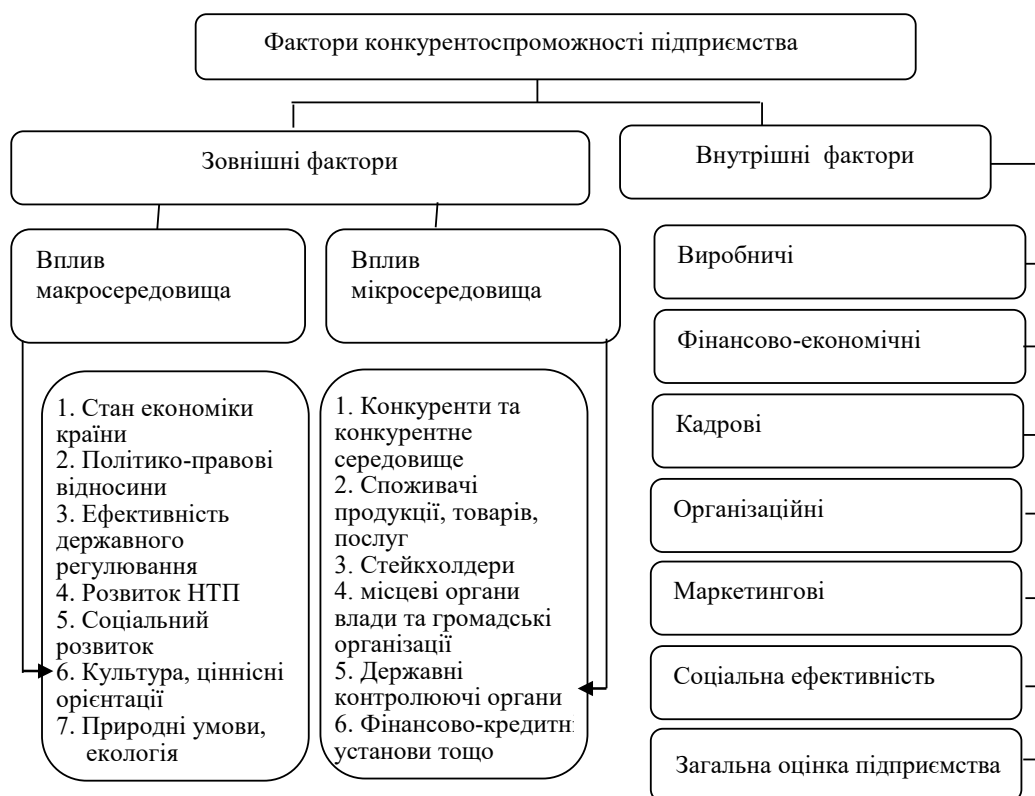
Фактори конкурентоспроможності підприємства

Зовнішні фактори

Внутрішні фактори

Вплив макросередовища

Вплив мікросередовища

1. Стан економіки країни
2. Політико-правові відносини
3. Ефективність державного регулювання
4. Розвиток НТП
5. Соціальний розвиток
6. Культура, ціннісні орієнтації
7. Природні умови, екологія

1. Конкуренти та конкурентне середовище
2. Споживачі продукції, товарів, послуг
3. Стейкхолдери
4. місцеві органи влади та громадські організації
5. Державні контролюючі органи
6. Фінансово-кредитн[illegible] установи тощо

Виробничі

Фінансово-економічні

Кадрові

Організаційні

Маркетингові

Соціальна ефективність

Загальна оцінка підприємства